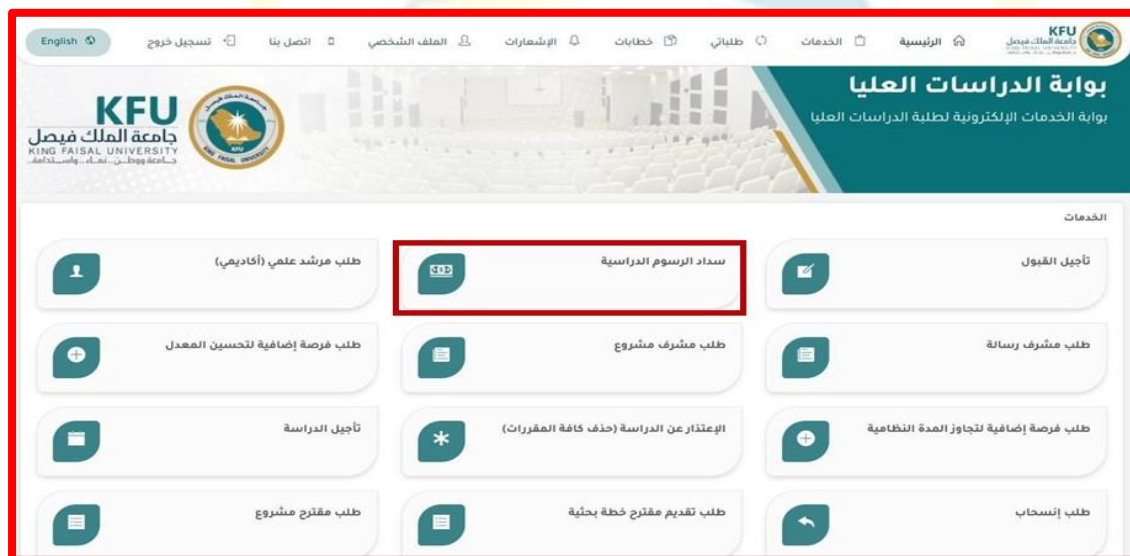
KFU جامعة الملك فيصل

الرئيسية الخدمات طلباتي خطابات الإشعارات الملف الشخصي اتصل بنا تسجيل خروج English

بوابة الدراسات العليا
بوابة الخدمات الإلكترونية لطلبة الدراسات العليا

KFU
جامعة الملك فيصل
KING FAISAL UNIVERSITY
جامعة ووطن.. نماء.. واستدامة

الخدمات

تأجيل القبول

سداد الرسوم الدراسية

طلب مرشد علمي (أكاديمي)

طلب مشرف رسالة

طلب مشرف مشروع

طلب فرصة إضافية لتحسين المعدل

طلب فرصة إضافية لتجاوز المدة النظامية

الإعتذار عن الدراسة (حذف كافة المقررات)

تأجيل الدراسة

طلب إنسحاب

طلب تقديم مقترح خطة بحثية

طلب مقترح مشروع